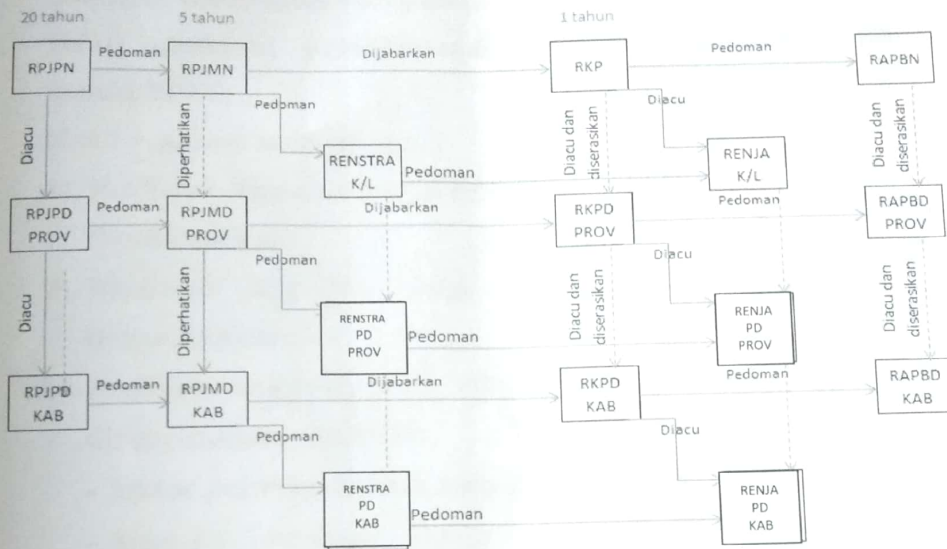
20 tahun

5 tahun

1 tahun

RPJPN

Pedoman

RPJMN

Dijabarkan

RKP

Pedoman

RAPBN

Pedoman

Diacu

Diacu

Diperhatikan

RENSTRA K/L

Pedoman

Diacu dan diserasikan

RENJA K/L

Diacu dan diserasikan

RPJPD PROV

Pedoman

RPJMD PROV

Dijabarkan

RKPD PROV

Pedoman

RAPBD PROV

Pedoman

Diacu

Diacu

Diperhatikan

RENSTRA PD PROV

Pedoman

Diacu dan diserasikan

RENJA PD PROV

Diacu dan diserasikan

RPJPD KAB

Pedoman

RPJMD KAB

Dijabarkan

RKPD KAB

Pedoman

RAPBD KAB

Pedoman

Diacu

RENSTRA PD KAB

Pedoman

RENJA PD KAB